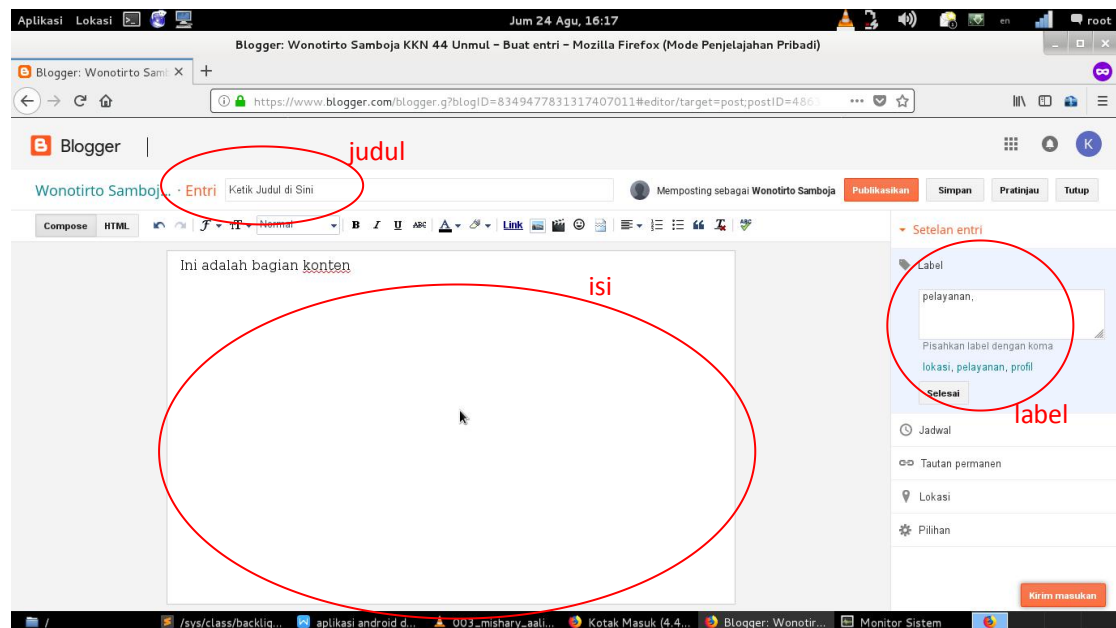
Aplikasi Lokasi

Jum 24 Agu, 16:17

en root

Blogger: Wonotirto Samboja KKN 44 Unmul – Buat entri – Mozilla Firefox (Mode Penjelajahan Pribadi)

Blogger: Wonotirto Samb ×

https://www.blogger.com/blogger.g?blogID=8349477831317407011#editor/target=post;postID=486

Blogger

judul

Wonotirto Samboj... · Entri Ketik Judul di Sini

Memposting sebagai Wonotirto Samboja Publikasikan Simpan Pratinjau Tutup

Compose HTML Normal B I U Link

Ini adalah bagian konten

isi

Setelan entri

Label

pelayanan,

Pisahkan label dengan koma

lokasi, pelayanan, profil

Selesai

label

Jadwal

Tautan permanen

Lokasi

Pilihan

Kirim masukan

/ /sys/class/backlig... aplikasi android d... 003_mishary_aali... Kotak Masuk (4.4... Blogger: Wonotir... Monitor Sistem